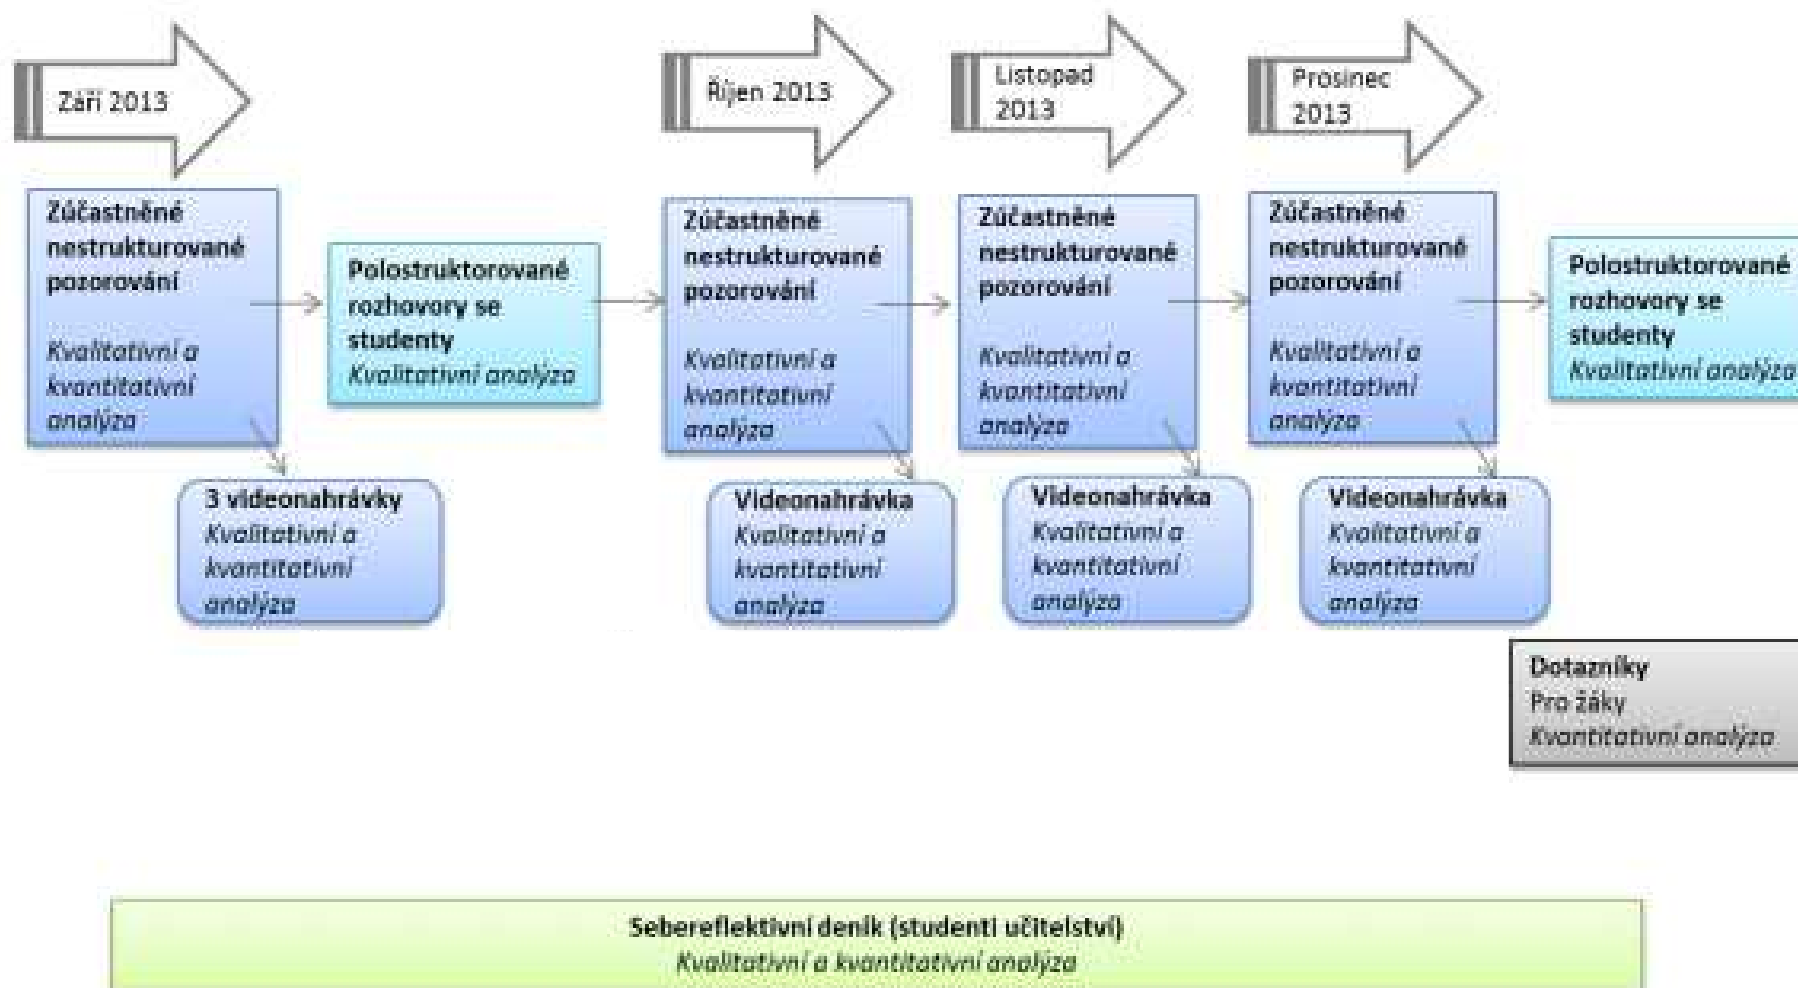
Září 2013

Zúčastněné nestrukturované pozorování
Kvalitativní a kvantitativní analýza

3 videonahrávky
Kvalitativní a kvantitativní analýza

Polostruktorované rozhovory se studenty
Kvalitativní analýza

Říjen 2013

Zúčastněné nestrukturované pozorování
Kvalitativní a kvantitativní analýza

Videonahrávka
Kvalitativní a kvantitativní analýza

Listopad 2013

Zúčastněné nestrukturované pozorování
Kvalitativní a kvantitativní analýza

Videonahrávka
Kvalitativní a kvantitativní analýza

Prosinec 2013

Zúčastněné nestrukturované pozorování
Kvalitativní a kvantitativní analýza

Videonahrávka
Kvalitativní a kvantitativní analýza

Polostruktorované rozhovory se studenty
Kvalitativní analýza

Dotazníky
Pro žáky
Kvantitativní analýza

Sebereflektivní deník (studenti učitelství)
Kvalitativní a kvantitativní analýza